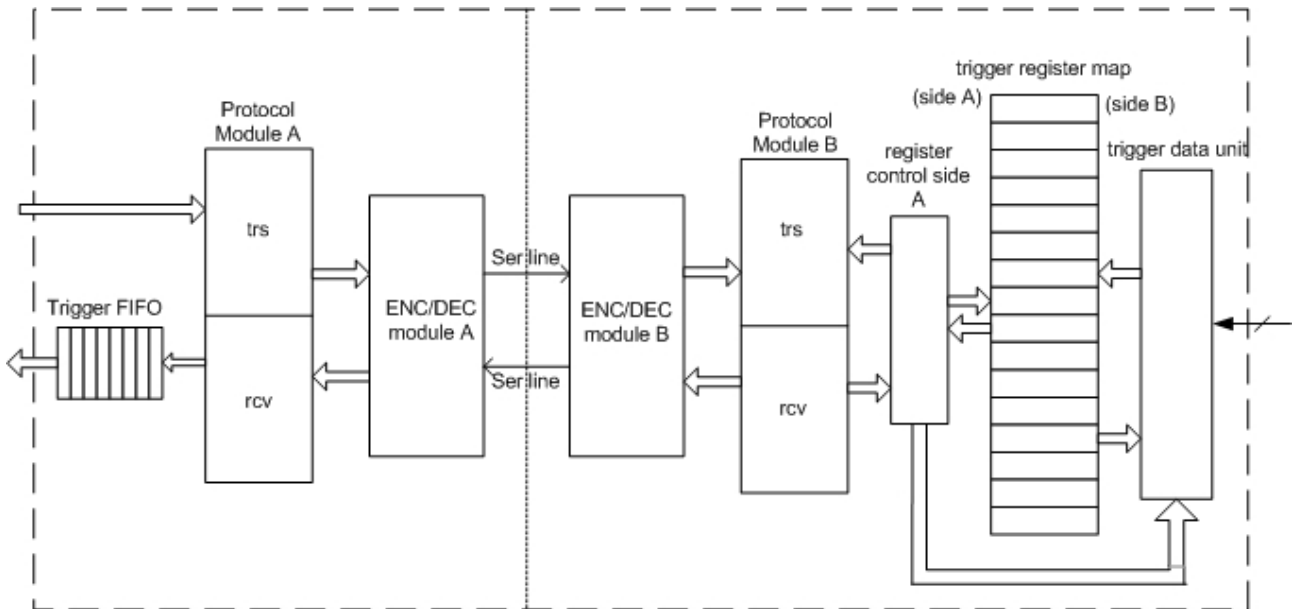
Protocol Module A

trs

rcv

Trigger FIFO

ENC/DEC module A

Ser.line

Ser.line

ENC/DEC module B

Protocol Module B

trs

rcv

register control side A

trigger register map

(side A)

(side B)

trigger data unit